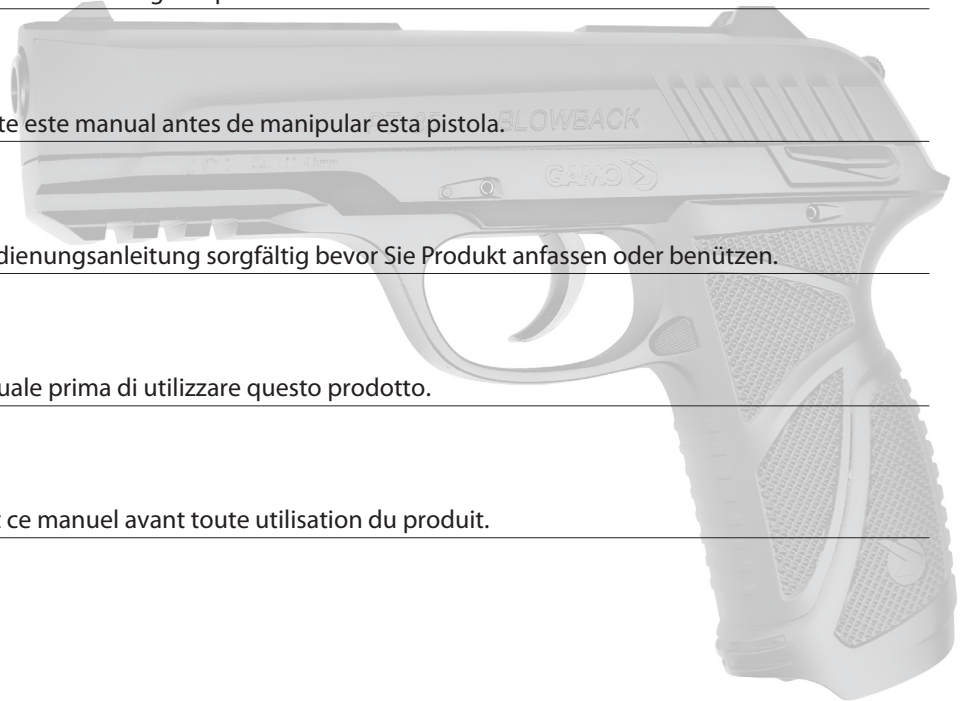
te este manual antes de manipular esta pistola.

BLOWBACK

GAMO

dienungsanleitung sorgfältig bevor Sie Produkt anfassen oder benützen.

uale prima di utilizzare questo prodotto.

ce manuel avant toute utilisation du produit.